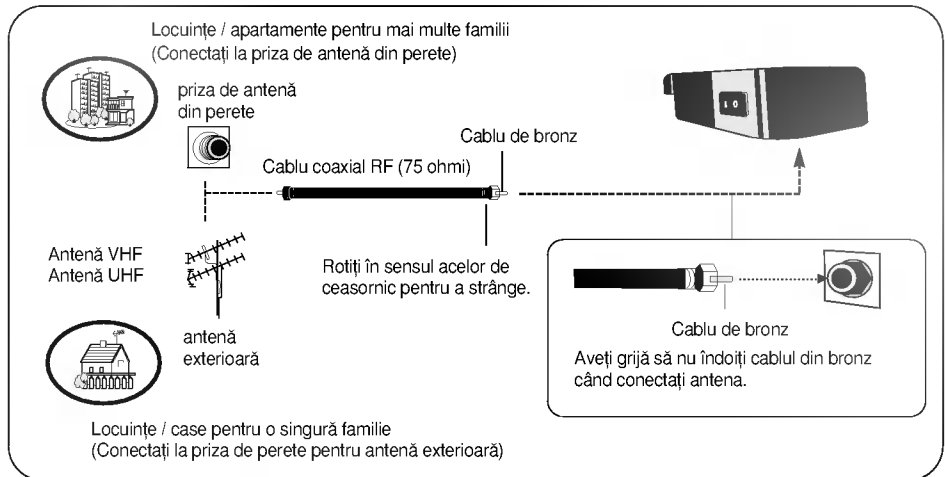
Locuințe / apartamente pentru mai multe familii
(Conectați la priza de antenă din perete)

priza de antenă din perete

Cablu de bronz

Cablu coaxial RF (75 ohmi)

Antenă VHF
Antenă UHF

Rotiți în sensul acelor de ceasornic pentru a strânge.

antenă exterioară

Cablu de bronz

Aveți grijă să nu îndoiți cablul din bronz când conectați antena.

Locuințe / case pentru o singură familie
(Conectați la priza de perete pentru antenă exterioară)